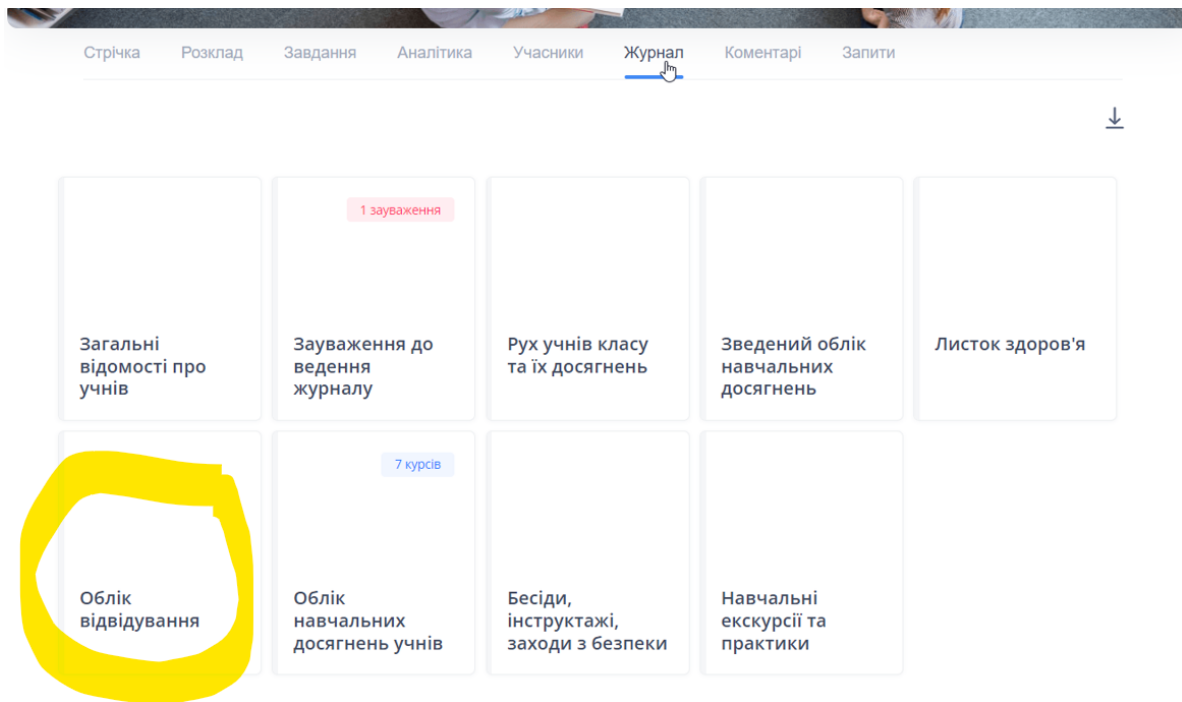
Стрічка Розклад Завдання Аналітика Учасники Журнал Коментарі Запити

1 зауваження

Загальні відомості про учнів

Зауваження до ведення журналу

Рух учнів класу та їх досягнень

Зведений облік навчальних досягнень

Листок здоров'я

7 курсів

Облік відвідування

Облік навчальних досягнень учнів

Бесіди, інструктажі, заходи з безпеки

Навчальні екскурсії та практики